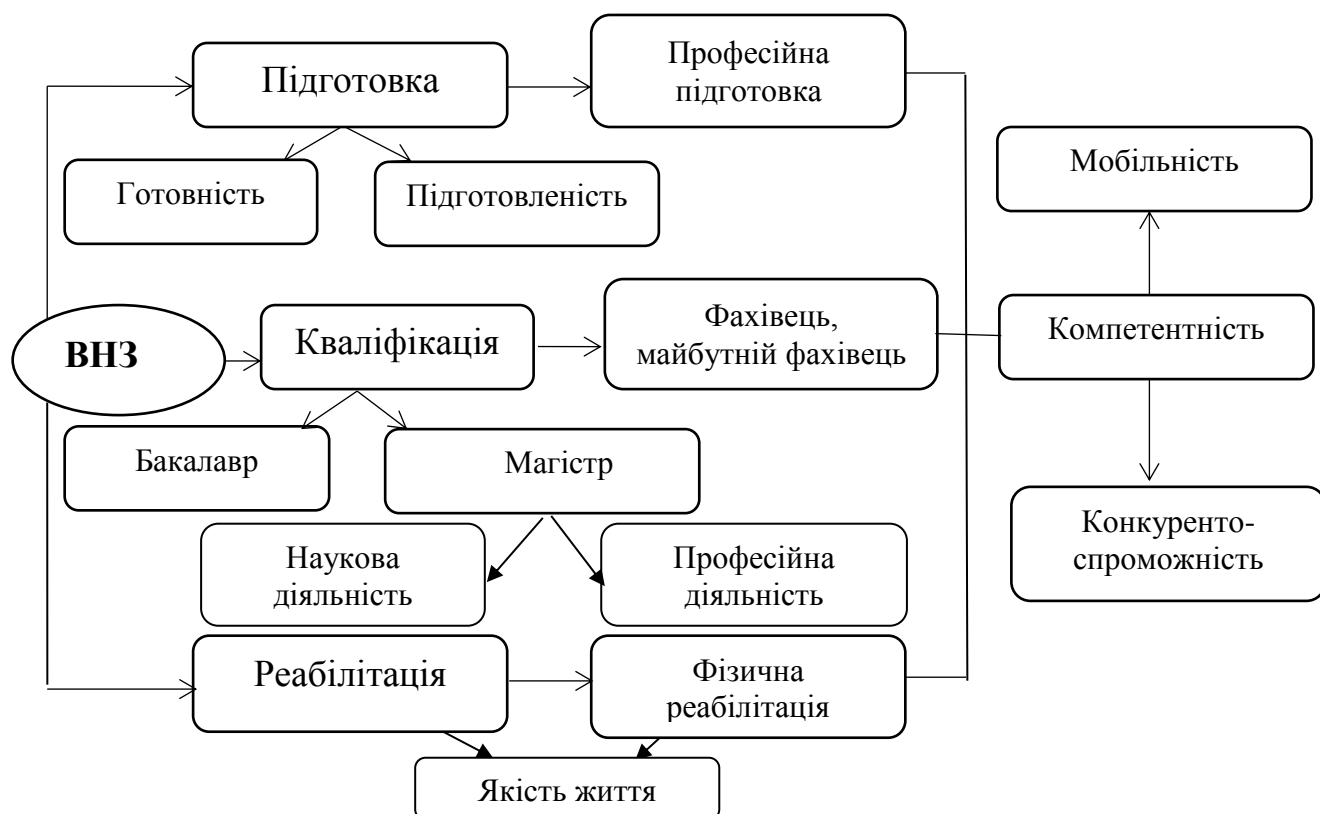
Підготовка

Професійна підготовка

Готовність

Підготовленість

Мобільність

ВНЗ

Кваліфікація

Фахівець, майбутній фахівець

Компетентність

Бакалавр

Магістр

Наукова діяльність

Професійна діяльність

Конкуренто-спроможність

Реабілітація

Фізична реабілітація

Якість життя